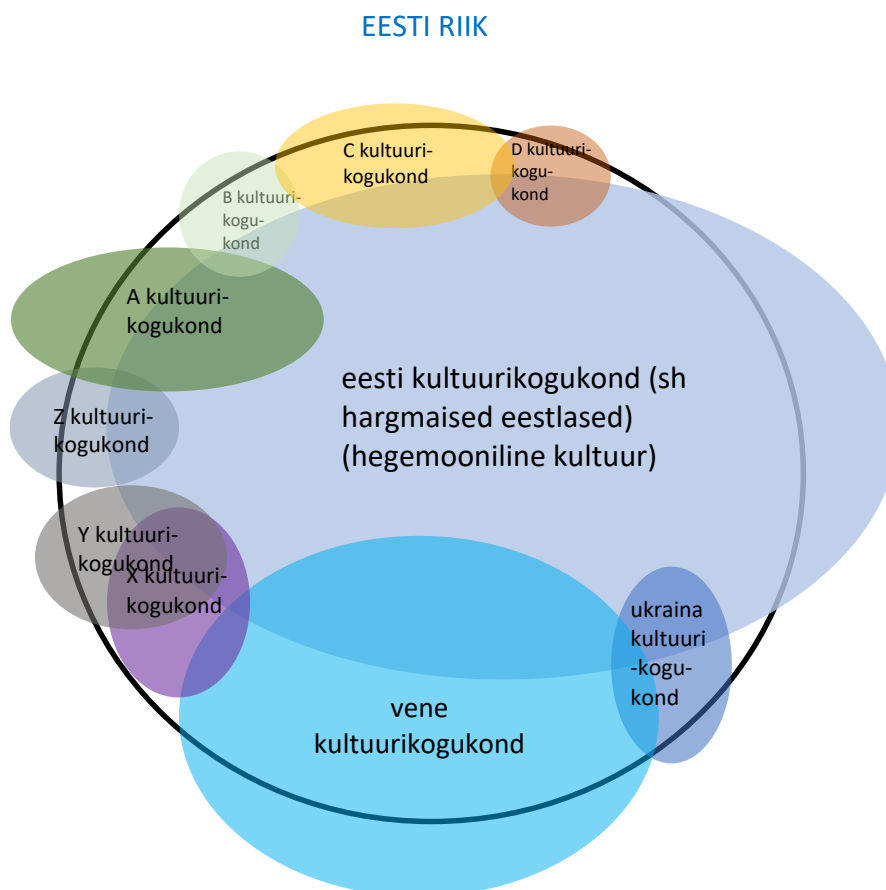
EESTI RIIK

C kultuurikogukond

D kultuurikogukond

B kultuurikogukond

A kultuurikogukond

eesti kultuurikogukond (sh hargmaised eestlased) (hegemooniline kultuur)

Z kultuurikogukond

Y kultuurikogukond

X kultuurikogukond

ukraina kultuuri-kogukond

vene kultuurikogukond